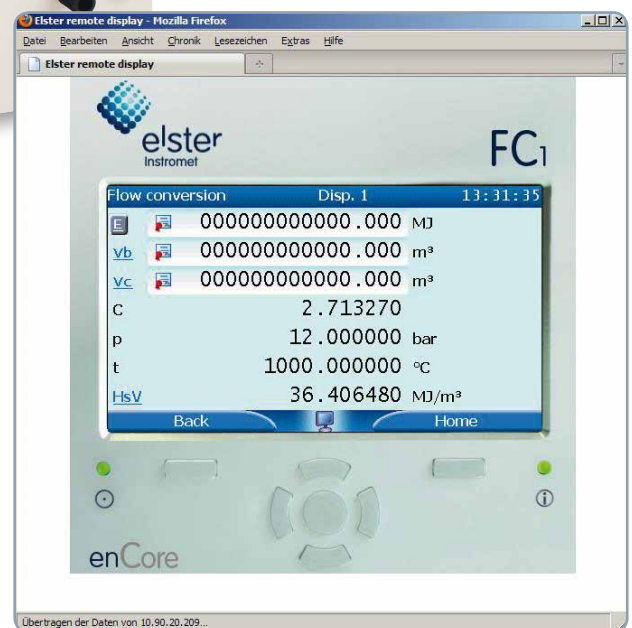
Elster remote display - Mozilla Firefox

Datei Bearbeiten Ansicht Chronik Lesezeichen Extras Hilfe

Elster remote display

elster
Instromet

FC1

Flow conversion Disp. 1 13:31:35

| | | |
|---|---|---|
| E | 000000000000.000 | MJ |
| Vb | 000000000000.000 | m³ |
| Vc | 000000000000.000 | m³ |
| C | 2.713270 | |
| p | 12.000000 | bar |
| t | 1000.000000 | °C |
| HsV | 36.406480 | MJ/m³ |

Back Home

enCore

Übertragen der Daten von 10.90.20.209...